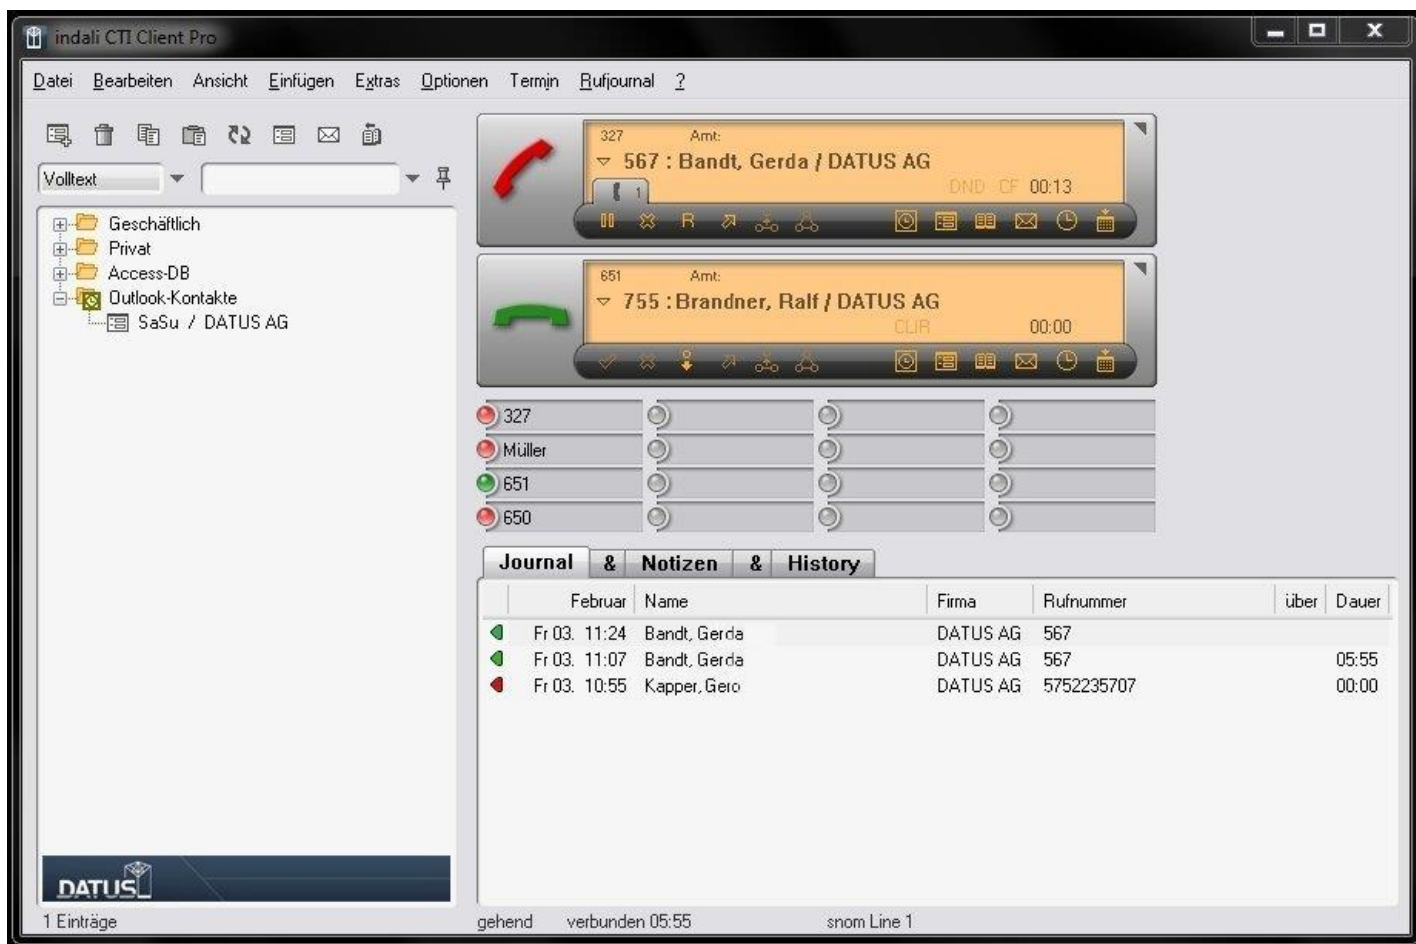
indali CTI Client Pro

Datei Bearbeiten Ansicht Einfügen Extras Optionen Termin Rufjournal ?

Volltext

Geschäftlich
Privat
Access-DB
Outlook-Kontakte
SaSu / DATUS AG

327 Amt:
567 : Bandt, Gerda / DATUS AG
1
DND CF 00:13
R

651 Amt:
755 : Brandner, Ralf / DATUS AG
CLIR 00:00

327
Müller
651
650

Journal & Notizen & History

| | Februar | Name | Firma | Rufnummer | über | Dauer |
|---|---|---|---|---|---|---|
| | Fr 03. 11:24 | Bandt, Gerda | DATUS AG | 567 | | |
| | Fr 03. 11:07 | Bandt, Gerda | DATUS AG | 567 | | 05:55 |
| | Fr 03. 10:55 | Kapper, Gero | DATUS AG | 5752235707 | | 00:00 |

DATUS

1 Einträge
gehend verbunden 05:55 snom Line 1